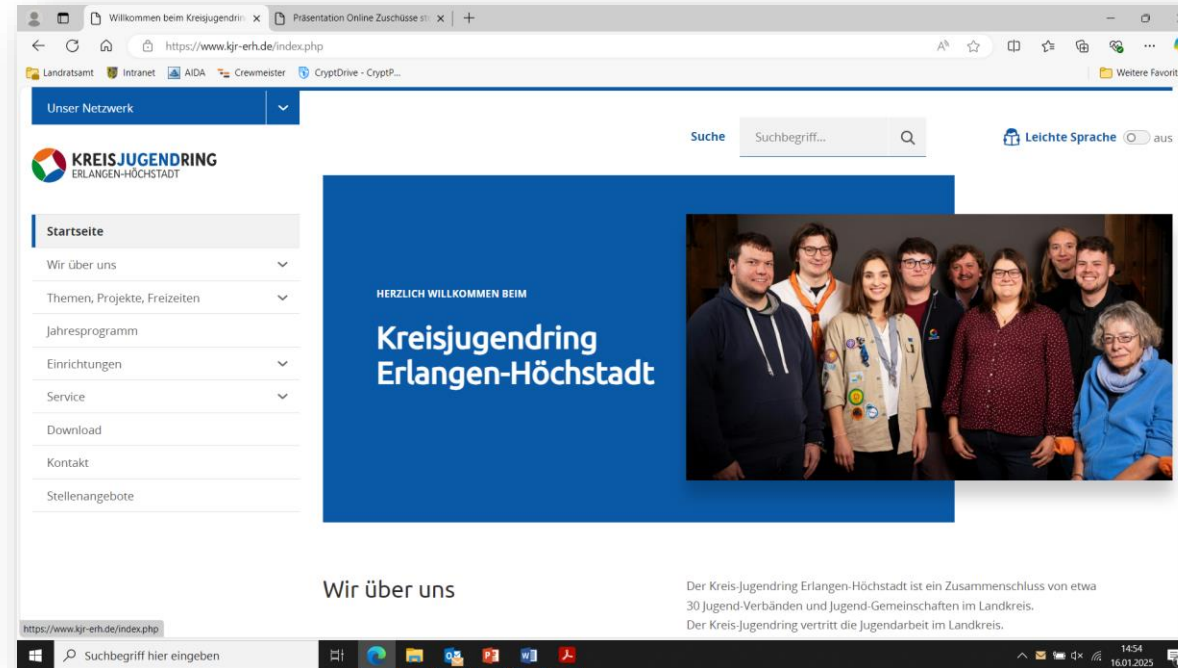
Willkommen beim Kreisjugendrin ×
Präsentation Online Zuschüsse st ×
+

https://www.kjr-erh.de/index.php

Landratsamt
Intranet
AIDA
Crewmeister
CryptDrive - CryptP...
Weitere Favorit

Unser Netzwerk

KREISJUGENDRING
ERLANGEN-HÖCHSTADT

Suche
Suchbegriff...
Leichte Sprache
aus

Startseite
Wir über uns
Themen, Projekte, Freizeiten
Jahresprogramm
Einrichtungen
Service
Download
Kontakt
Stellenangebote

HERZLICH WILLKOMMEN BEIM

Kreisjugendring Erlangen-Höchstadt

Wir über uns

Der Kreis-Jugendring Erlangen-Höchstadt ist ein Zusammenschluss von etwa 30 Jugend-Verbänden und Jugend-Gemeinschaften im Landkreis.
Der Kreis-Jugendring vertritt die Jugendarbeit im Landkreis.

https://www.kjr-erh.de/index.php

Suchbegriff hier eingeben

14:54
16.01.2025